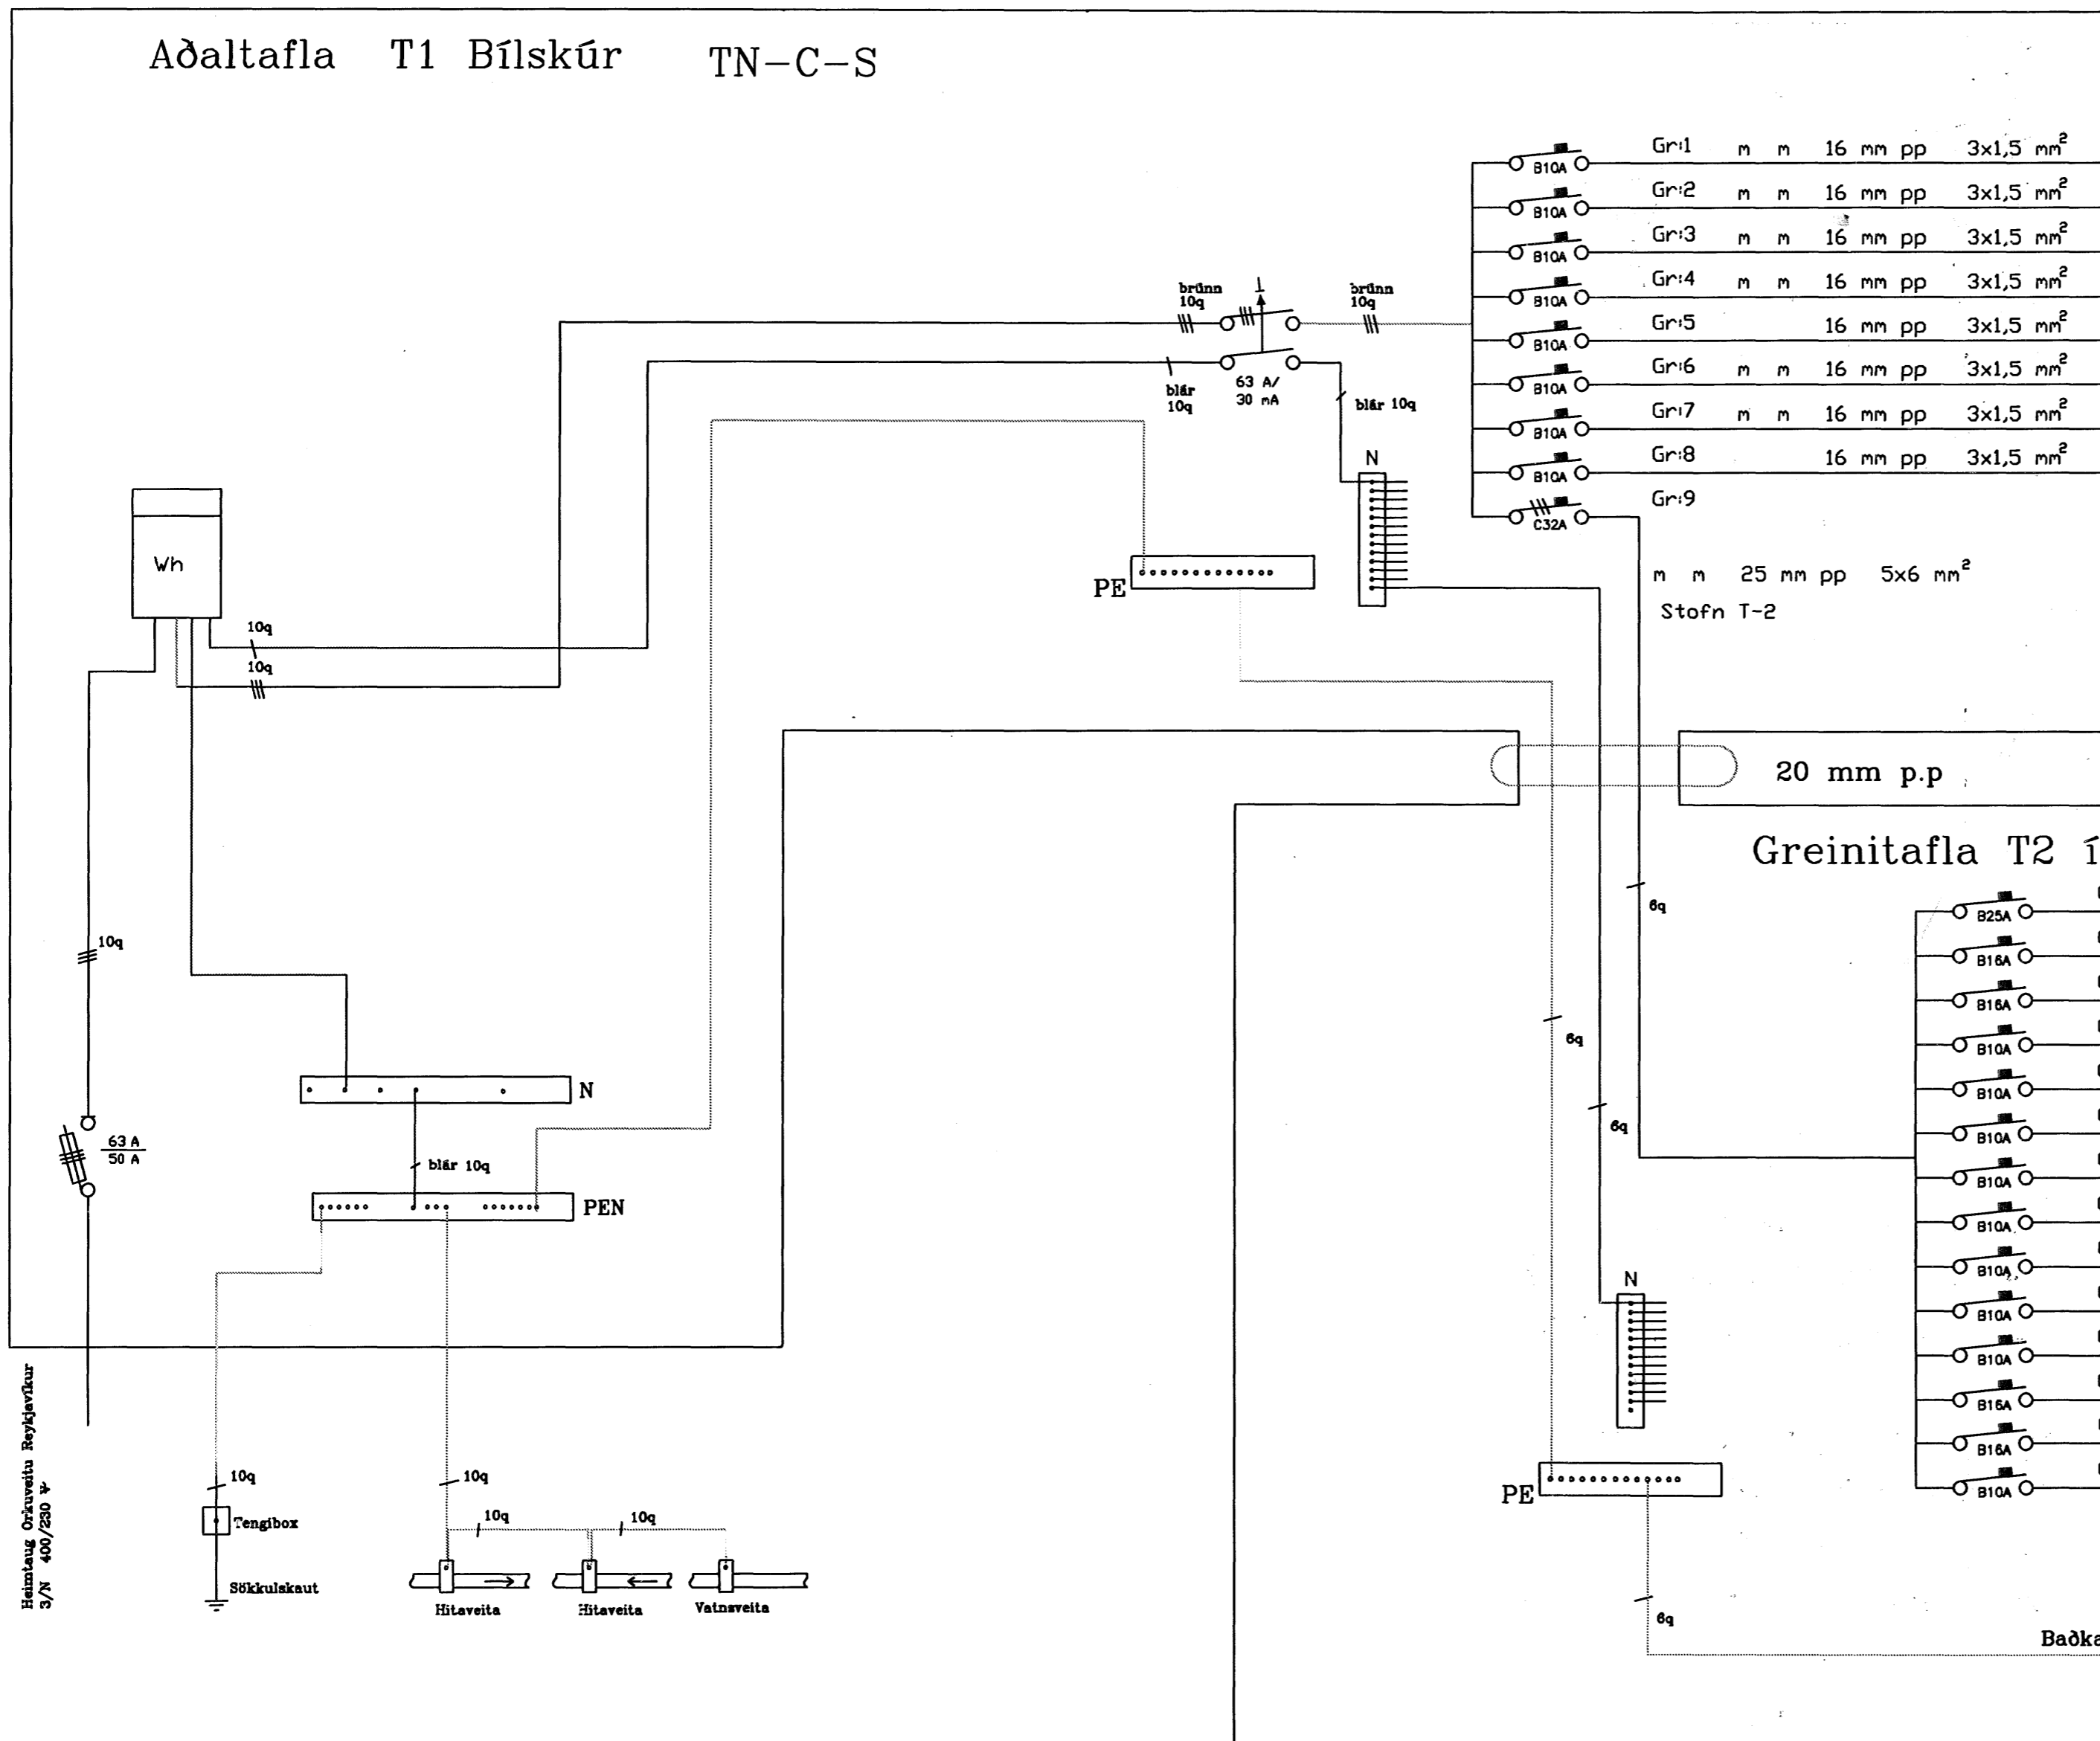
Aðaltafla T1 Bílskúr TN–C–S

| | | | | | |
|---|---|---|---|---|---|
| B10A | Gr:1 | m m | 16 mm pp | $3x1,5\ mm^2$ |
| B10A | Gr:2 | m m | 16 mm pp | $3x1,5\ mm^2$ |
| B10A | Gr:3 | m m | 16 mm pp | $3x1,5\ mm^2$ |
| B10A | Gr:4 | m m | 16 mm pp | $3x1,5\ mm^2$ |
| B10A | Gr:5 | | 16 mm pp | $3x1,5\ mm^2$ |
| B10A | Gr:6 | m m | 16 mm pp | $3x1,5\ mm^2$ |
| B10A | Gr:7 | m m | 16 mm pp | $3x1,5\ mm^2$ |
| B10A | Gr:8 | | 16 mm pp | $3x1,5\ mm^2$ |
| C32A | Gr:9 | | | |

m m 25 mm pp $5x6\ mm^2$
Stofn T-2

brúnn 10q
brúnn 10q
blár 10q
63 A/ 30 mA
blár 10q
N
PE
Wh
10q
10q
10q
63 A / 50 A
N
blár 10q
PEN
20 mm p.p
Greinitafla T2 í
6q
6q
6q
B25A
B16A
B16A
B10A
B10A
B10A
B10A
B10A
B10A
B10A
B10A
B16A
B16A
B10A
N
PE
6q
Baðka
10q
Tengibox
Sökkulskaut
10q
10q
10q
Hitaveita
Hitaveita
Vatnsveita
Heimtaug Orkuveitu Reykjavíkur 3/N 400/230 V